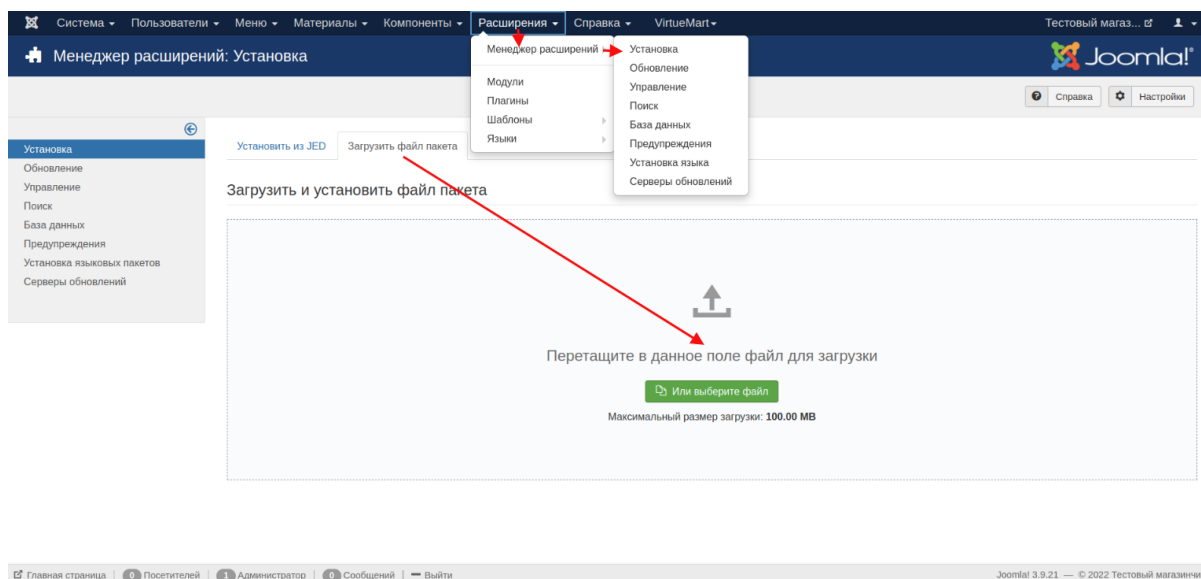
Система ▾ Пользователи ▾ Меню ▾ Материалы ▾ Компоненты ▾ Расширения ▾ Справка ▾ VirtueMart ▾ Тестовый магаз...

Менеджер расширений: Установка

Joomla!

Справка Настройки

Менеджер расширений
Модули
Плагины
Шаблоны
Языки

Установка
Обновление
Управление
Поиск
База данных
Предупреждения
Установка языка
Серверы обновлений

Установка
Обновление
Управление
Поиск
База данных
Предупреждения
Установка языковых пакетов
Серверы обновлений

Установить из JED | Загрузить файл пакета

Загрузить и установить файл пакета

Перетащите в данное поле файл для загрузки

Или выберите файл

Максимальный размер загрузки: 100.00 MB

Главная страница | 0 Посетителей | 1 Администратор | 0 Сообщений | Выйти

Joomla! 3.9.21 — © 2022 Тестовый магазинчи